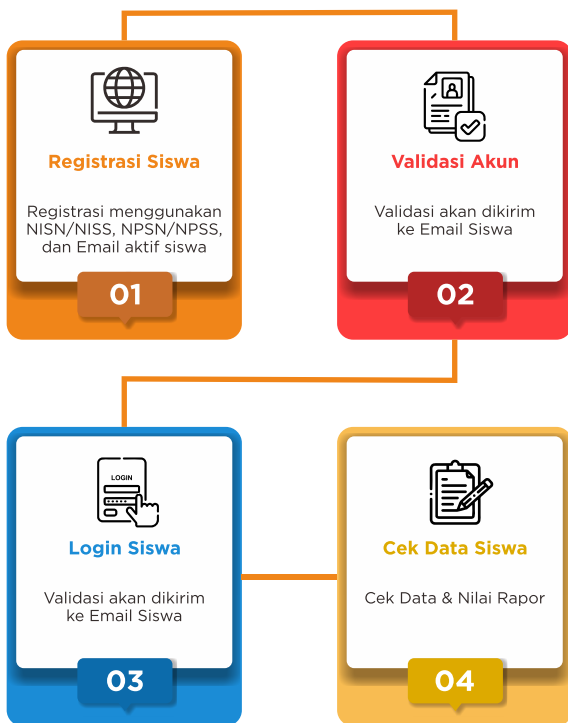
Registrasi Siswa

Registrasi menggunakan NISN/NISS, NPSN/NPSS, dan Email aktif siswa

01

Validasi Akun

Validasi akan dikirim ke Email Siswa

02

LOGIN

Login Siswa

Validasi akan dikirim ke Email Siswa

03

Cek Data Siswa

Cek Data & Nilai Rapor

04